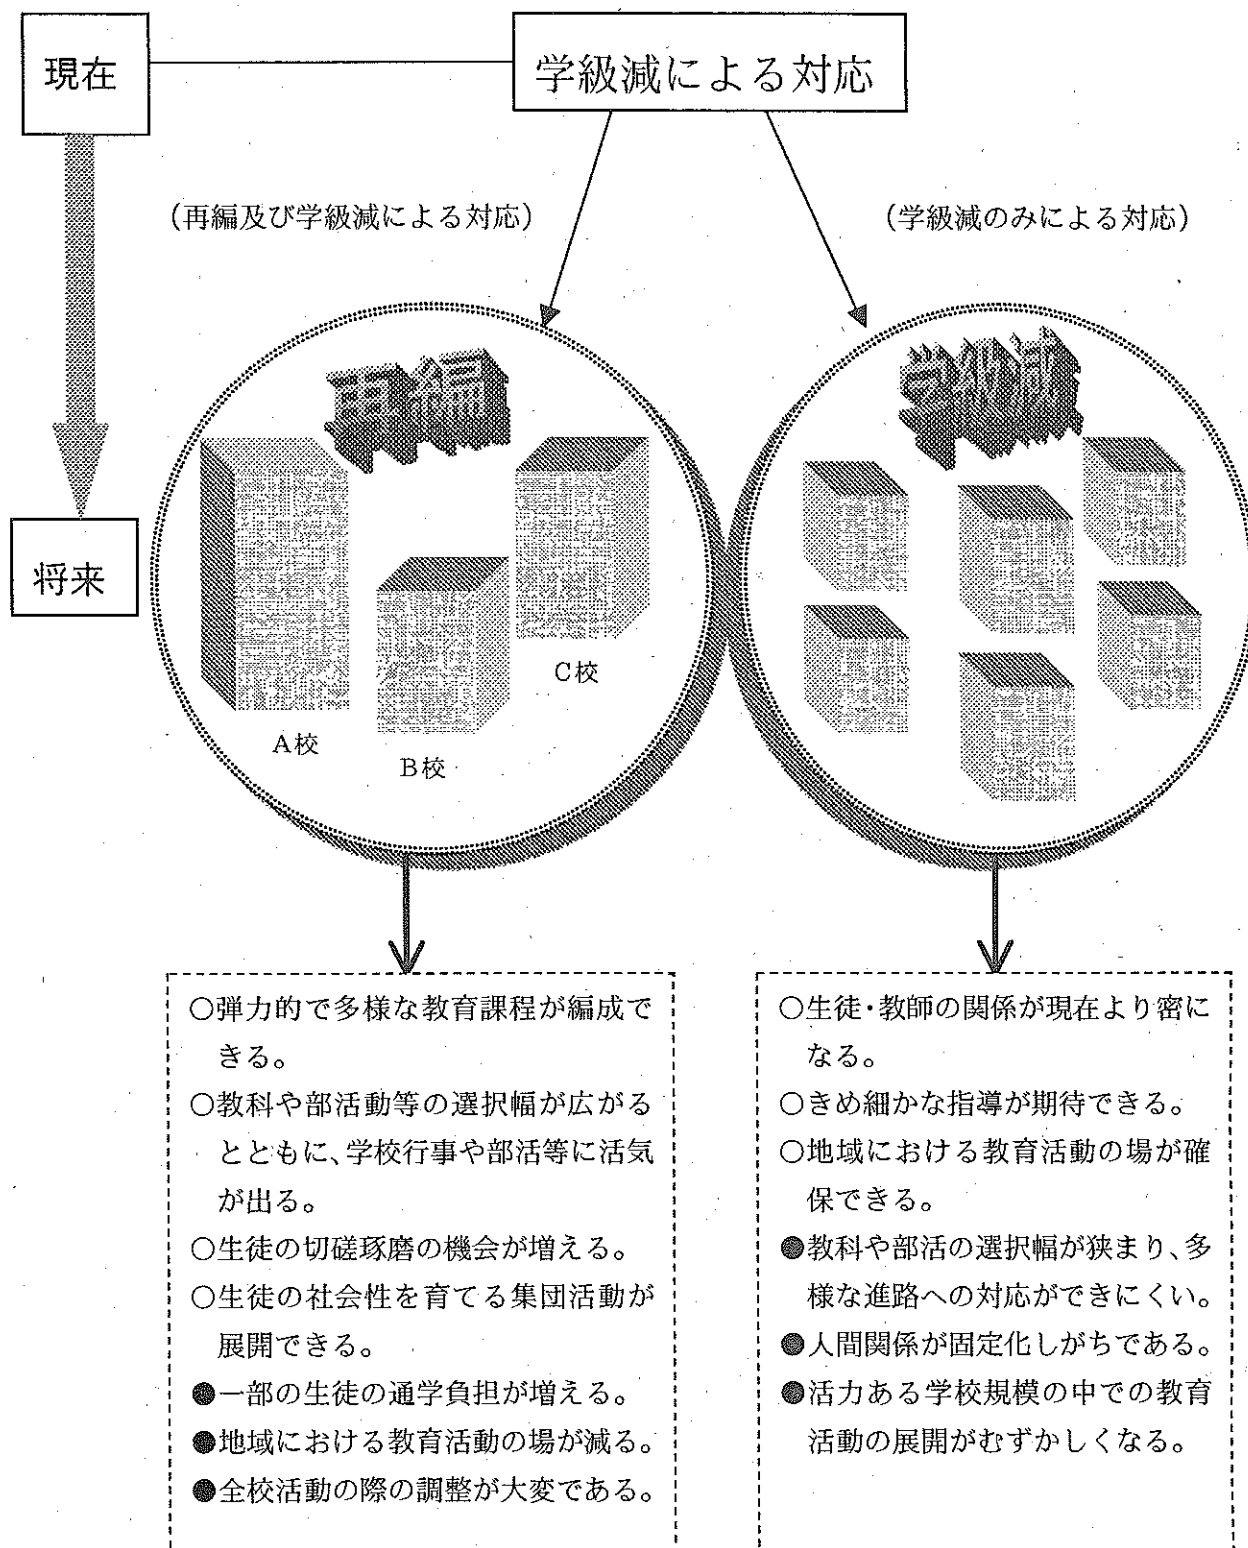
現在

学級減による対応

（再編及び学級減による対応）

（学級減のみによる対応）

再編

学級減

将来

A校

B校

C校

○弾力的で多様な教育課程が編成できる。
○教科や部活動等の選択幅が広がるとともに、学校行事や部活等に活気が出る。
○生徒の切磋琢磨の機会が増える。
○生徒の社会性を育てる集団活動が展開できる。
●一部の生徒の通学負担が増える。
●地域における教育活動の場が減る。
●全校活動の際の調整が大変である。

○生徒・教師の関係が現在より密になる。
○きめ細かな指導が期待できる。
○地域における教育活動の場が確保できる。
●教科や部活の選択幅が狭まり、多様な進路への対応ができにくい。
●人間関係が固定化しがちである。
●活力ある学校規模の中での教育活動の展開がむずかしくなる。